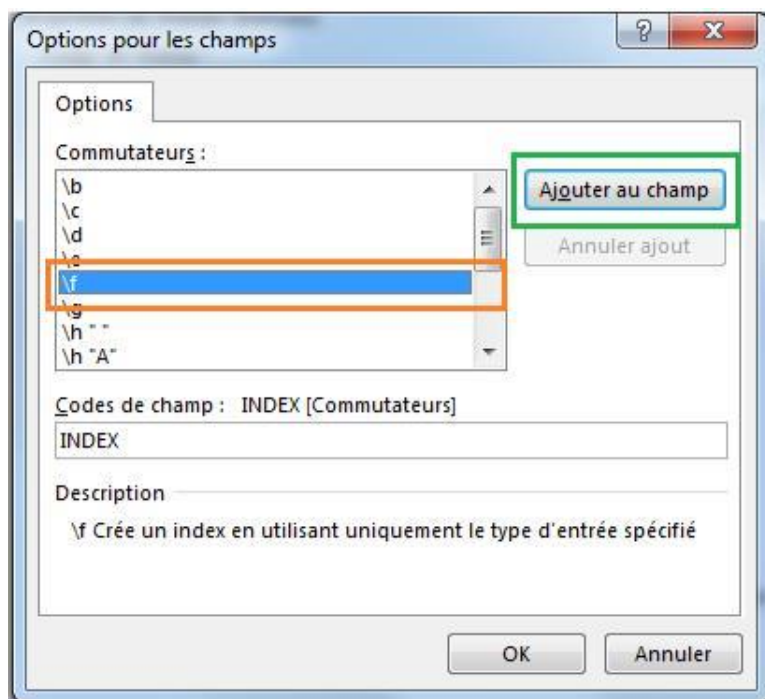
Options pour les champs

?

X

Options

Commutateurs :

\b
\c
\d
\e
\f
\g
\h " "
\h "A"

Ajouter au champ

Annuler ajout

Codes de champ : INDEX [Commutateurs]

INDEX

Description

\f Crée un index en utilisant uniquement le type d'entrée spécifié

OK

Annuler